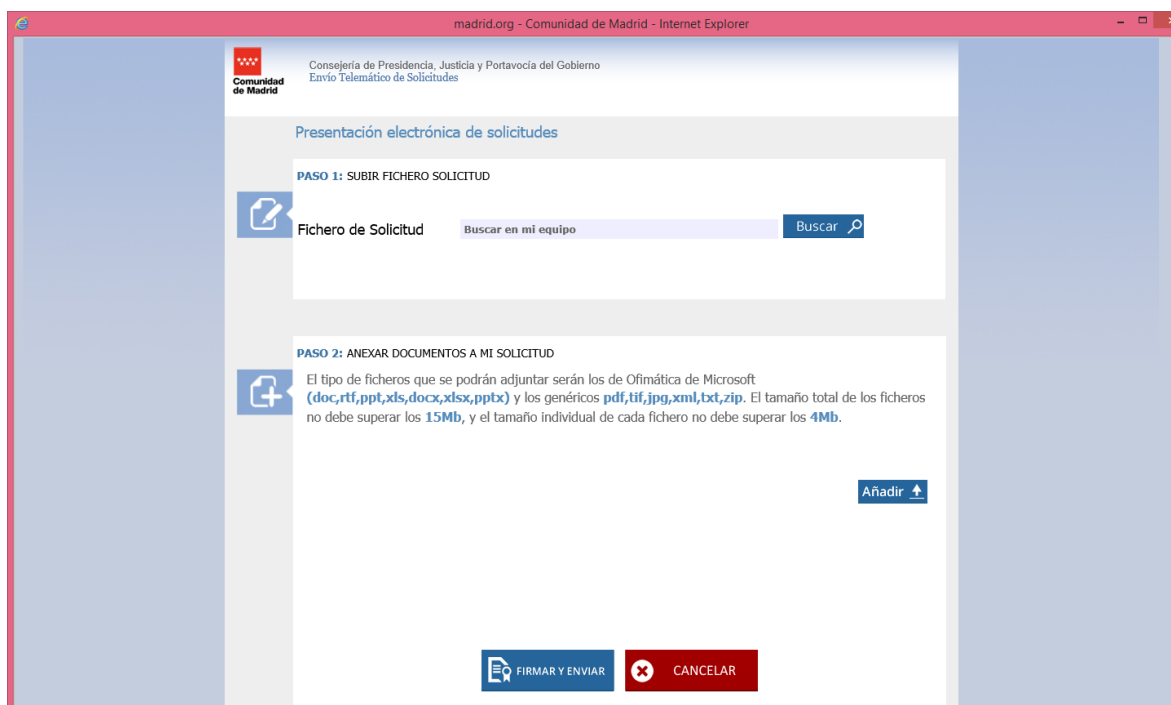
madrid.org - Comunidad de Madrid - Internet Explorer

Comunidad de Madrid

Consejería de Presidencia, Justicia y Portavocía del Gobierno
Envío Telemático de Solicitudes

Presentación electrónica de solicitudes

PASO 1: SUBIR FICHERO SOLICITUD

Fichero de Solicitud Buscar en mi equipo Buscar

PASO 2: ANEXAR DOCUMENTOS A MI SOLICITUD

El tipo de ficheros que se podrán adjuntar serán los de Ofimática de Microsoft (doc,rtf,ppt,xls,docx,xlsx,pptx) y los genéricos pdf,tif,jpg,xml,txt,zip. El tamaño total de los ficheros no debe superar los 15Mb, y el tamaño individual de cada fichero no debe superar los 4Mb.

Añadir

FIRMAR Y ENVIAR CANCELAR